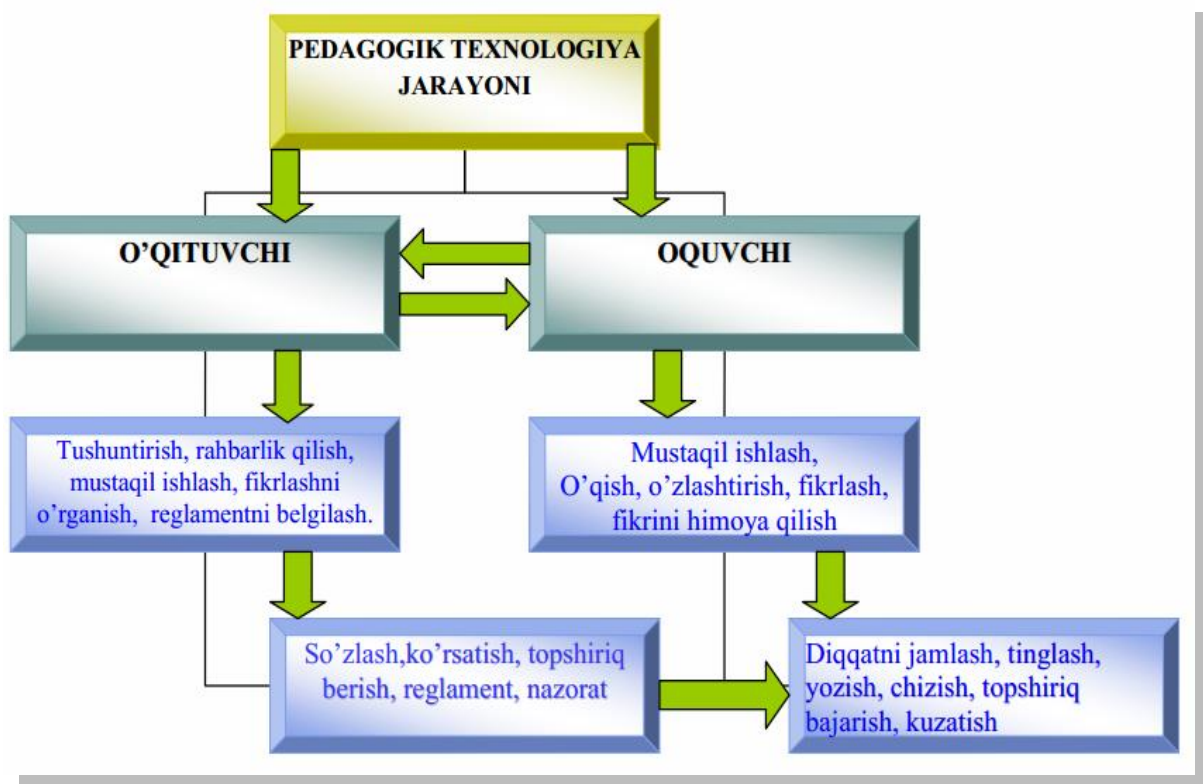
PEDAGOGIK TEXNOLOGIYA JARAYONI

O’QITUVCHI

OQUVCHI

Tushuntirish, rahbarlik qilish, mustaqil ishlash, fikrlashni o’rganish, reglamentni belgilash.

Mustaqil ishlash, O’qish, o’zlashtirish, fikrlash, fikrini himoya qilish

So’zlash,ko’rsatish, topshiriq berish, reglament, nazorat

Diqqatni jamlash, tinglash, yozish, chizish, topshiriq bajarish, kuzatish